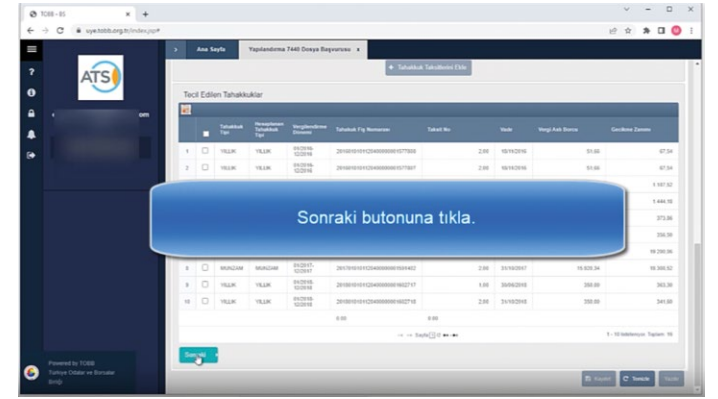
TOBB - BS
uye.tobb.org.tr/index.jsp

ATS

om

Ana Sayfa
Yapılandırma 7440 Dosya Başvurusu x

+ Tahakkuk Tekliflerini Ekle

Tecil Edilen Tahakkuklar

| | | Tahakkuk Tipi | Hesaplanan Tahakkuk Tipi | Vergilendirme Dönemi | Tahakkuk Fiş Numarası | Taksit No | Vade | Vergi Aslı Borcu | Gecikme Zammı |
|---|---|---|---|---|---|---|---|---|---|
| 1 | ☐ | YILLIK | YILLIK | 01/2016-12/2016 | 20160101011204000000001577806 | 2.00 | 10/10/2016 | 51.66 | 97.34 |
| 2 | ☐ | YILLIK | YILLIK | 01/2016-12/2016 | 20160101011204000000001577807 | 2.00 | 10/10/2016 | 51.66 | 97.34 |
| | | | | | | | | | 1.197.82 |
| | | | | | | | | | 1.444.16 |
| | | | | | | | | | 373.06 |
| | | | | | | | | | 356.39 |
| | | | | | | | | | 18.290.86 |
| 8 | ☐ | MUNZAM | MUNZAM | 01/2017-12/2017 | 20170101011204000000001500402 | 2.00 | 31/10/2017 | 16.828.34 | 18.090.82 |
| 9 | ☐ | YILLIK | YILLIK | 01/2018-12/2018 | 20180101011204000000001602717 | 1.00 | 30/05/2018 | 358.60 | 363.30 |
| 10 | ☐ | YILLIK | YILLIK | 01/2018-12/2018 | 20180101011204000000001602718 | 2.00 | 31/10/2018 | 358.60 | 341.80 |
| | | | | | 0.00 | 0.00 | | | |

Sayfa 1 / 2

1 - 10 listeleniyor. Toplam: 16

Sonraki butonuna tıkla.

Sonraki

Powered by TOBB
Türkiye Odalar ve Borsalar Birliği

Kaydet
Temizle
Vazgeç